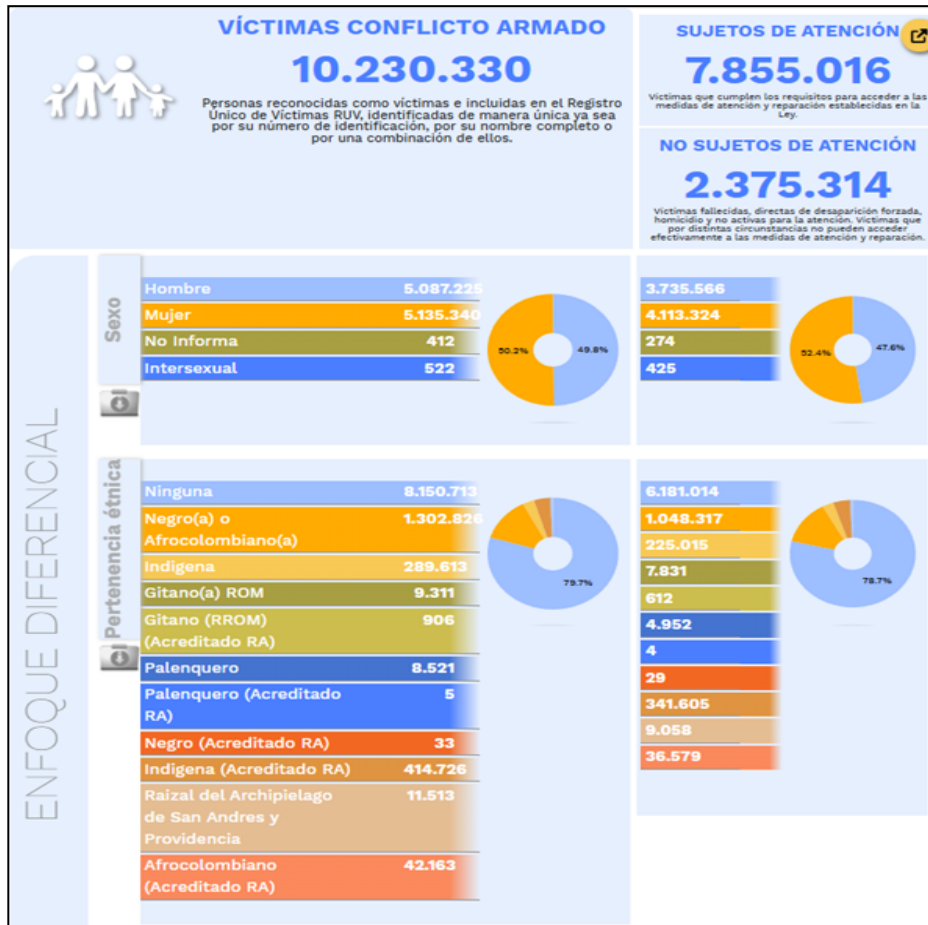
VÍCTIMAS CONFLICTO ARMADO

10.230.330

Personas reconocidas como víctimas e incluidas en el Registro Único de Víctimas RUV, identificadas de manera única ya sea por su número de identificación, por su nombre completo o por una combinación de ellos.

SUJETOS DE ATENCIÓN

7.855.016

Víctimas que cumplen los requisitos para acceder a las medidas de atención y reparación establecidas en la Ley.

NO SUJETOS DE ATENCIÓN

2.375.314

Víctimas fallecidas, directas de desaparición forzada, homicidio y no activas para la atención. Víctimas que por distintas circunstancias no pueden acceder efectivamente a las medidas de atención y reparación.

ENFOQUE DIFERENCIAL

Sexo

| | | |
|---|---|---|
| Hombre | 5.087.225 | 3.735.566 |
| Mujer | 5.135.340 | 4.113.324 |
| No Informa | 412 | 274 |
| Intersexual | 522 | 425 |

50.2% 49.8%

52.4% 47.6%

Pertenencia étnica

| | | |
|---|---|---|
| Ninguna | 8.150.713 | 6.181.014 |
| Negro(a) o Afrocolombiano(a) | 1.302.826 | 1.048.317 |
| Indigena | 289.613 | 225.015 |
| Gitano(a) ROM | 9.311 | 7.831 |
| Gitano (RROM) (Acreditado RA) | 906 | 612 |
| Palenquero | 8.521 | 4.952 |
| Palenquero (Acreditado RA) | 5 | 4 |
| Negro (Acreditado RA) | 33 | 29 |
| Indigena (Acreditado RA) | 414.726 | 341.605 |
| Raizal del Archipielago de San Andres y Providencia | 11.513 | 9.058 |
| Afrocolombiano (Acreditado RA) | 42.163 | 36.579 |

79.7%

78.7%